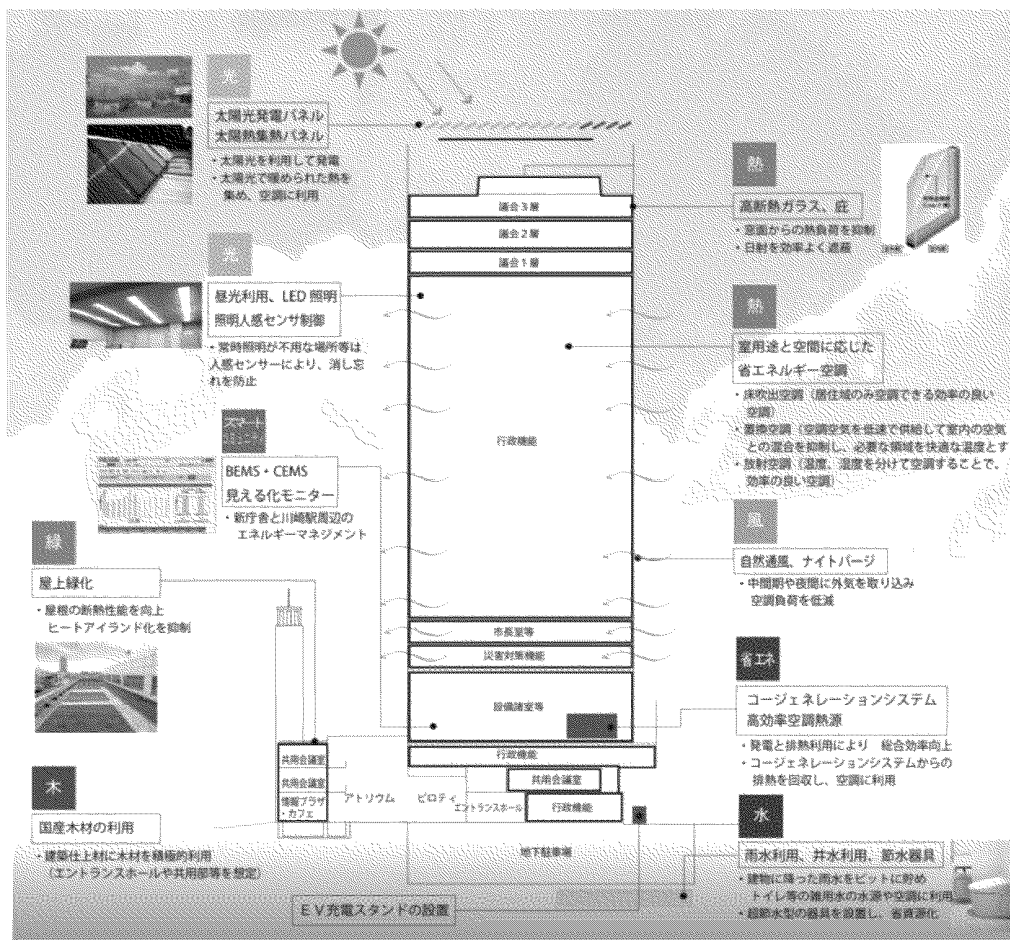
光

太陽光発電パネル
太陽熱集熱パネル

・太陽光を利用して発電
・太陽光で暖められた熱を集め、空調に利用

光

昼光利用、LED照明
照明人感センサ制御

・常時照明が不用な場所等は人感センサーにより、消し忘れを防止

スマートコミュニティ

BEMS・CEMS
見える化モニター

・新庁舎と川崎駅周辺のエネルギーマネジメント

緑

屋上緑化

・屋根の断熱性能を向上
ヒートアイランド化を抑制

木

国産木材の利用

・建築仕上材に木材を積極的利用
（エントランスホールや共用部等を想定）

議会3層
議会2層
議会1層
行政機能
市長室等
災害対策機能
設備諸室等
行政機能
共用会議室
共用会議室
情報プラザ・カフェ
アトリウム
ピロティ
エントランスホール
共用会議室
行政機能
地下駐車場

熱

高断熱ガラス、庇

・窓面からの熱負荷を抑制
・日射を効率よく遮蔽

熱

室用途と空間に応じた
省エネルギー空調

・床吹出空調（居住域のみ空調できる効率の良い空調）
・置換空調（空調空気を低速で供給して室内の空気との混合を抑制し、必要な領域を快適な温度とす
・放射空調（温度、湿度を分けて空調することで、効率の良い空調）

風

自然通風、ナイトパージ

・中間期や夜間に外気を取り込み空調負荷を低減

省エネ

コージェネレーションシステム
高効率空調熱源

・発電と排熱利用により　総合効率向上
・コージェネレーションシステムからの排熱を回収し、空調に利用

水

雨水利用、井水利用、節水器具

・建物に降った雨水をピットに貯め、トイレ等の雑用水の水源や空調に利用
・超節水型の器具を設置し、省資源化

ＥＶ充電スタンドの設置